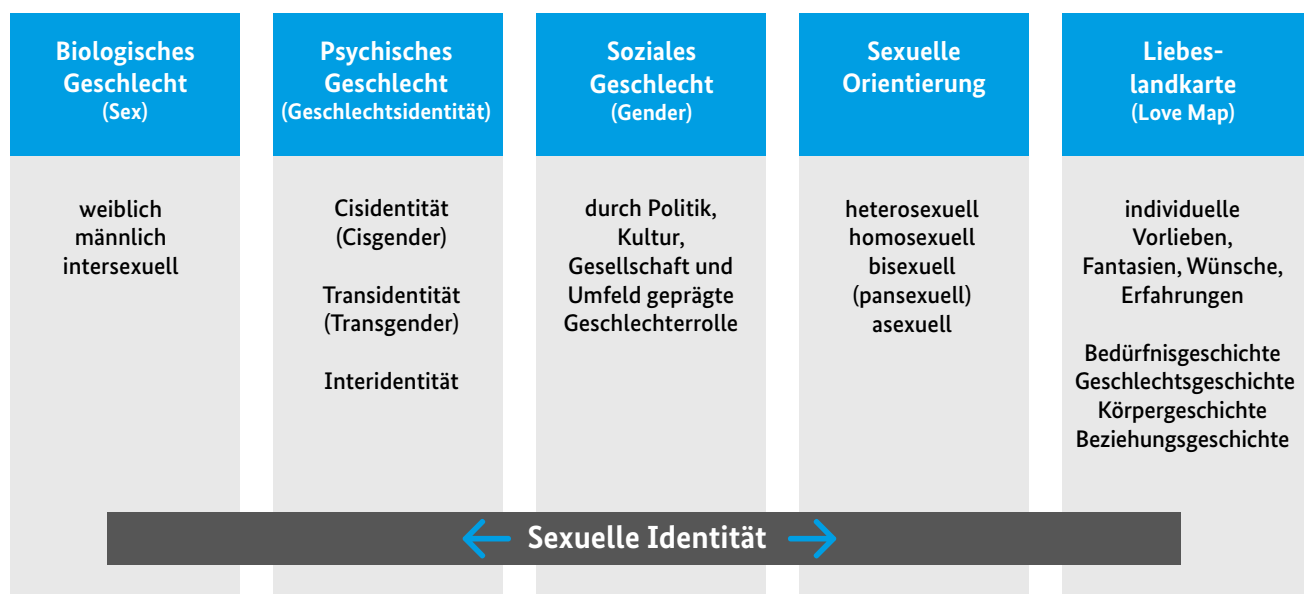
| Biologisches Geschlecht (Sex) | Psychisches Geschlecht (Geschlechtsidentität) | Soziales Geschlecht (Gender) | Sexuelle Orientierung | Liebes-landkarte (Love Map) |
|---|---|---|---|---|
| weiblich männlich intersexuell | Cisidentität (Cisgender) Transidentität (Transgender) Interidentität | durch Politik, Kultur, Gesellschaft und Umfeld geprägte Geschlechterrolle | heterosexuell homosexuell bisexuell (pansexuell) asexuell | individuelle Vorlieben, Fantasien, Wünsche, Erfahrungen Bedürfnisgeschichte Geschlechtsgeschichte Körpergeschichte Beziehungsgeschichte |

Sexuelle Identität